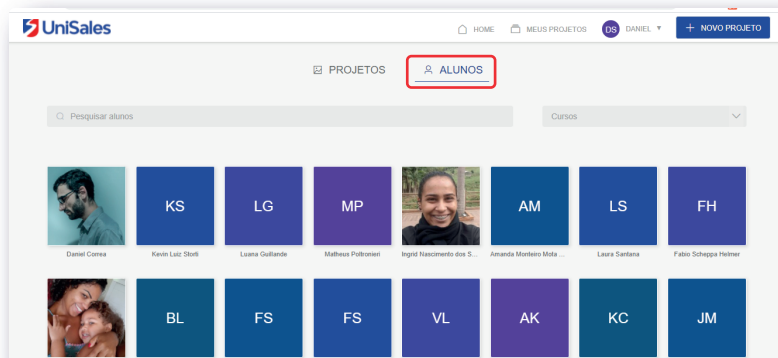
UniSales

HOME MEUS PROJETOS DS DANIEL + NOVO PROJETO

PROJETOS ALUNOS

Pesquisar alunos

Cursos

KS LG MP AM LS FH

Daniel Correa
Kevin Luiz Storti
Luana Guilliande
Matheus Poltronieri
Ingrid Nascimento dos S...
Amanda Monteiro Mota ...
Laura Santana
Fabio Scheppa Helmer

BL FS FS VL AK KC JM